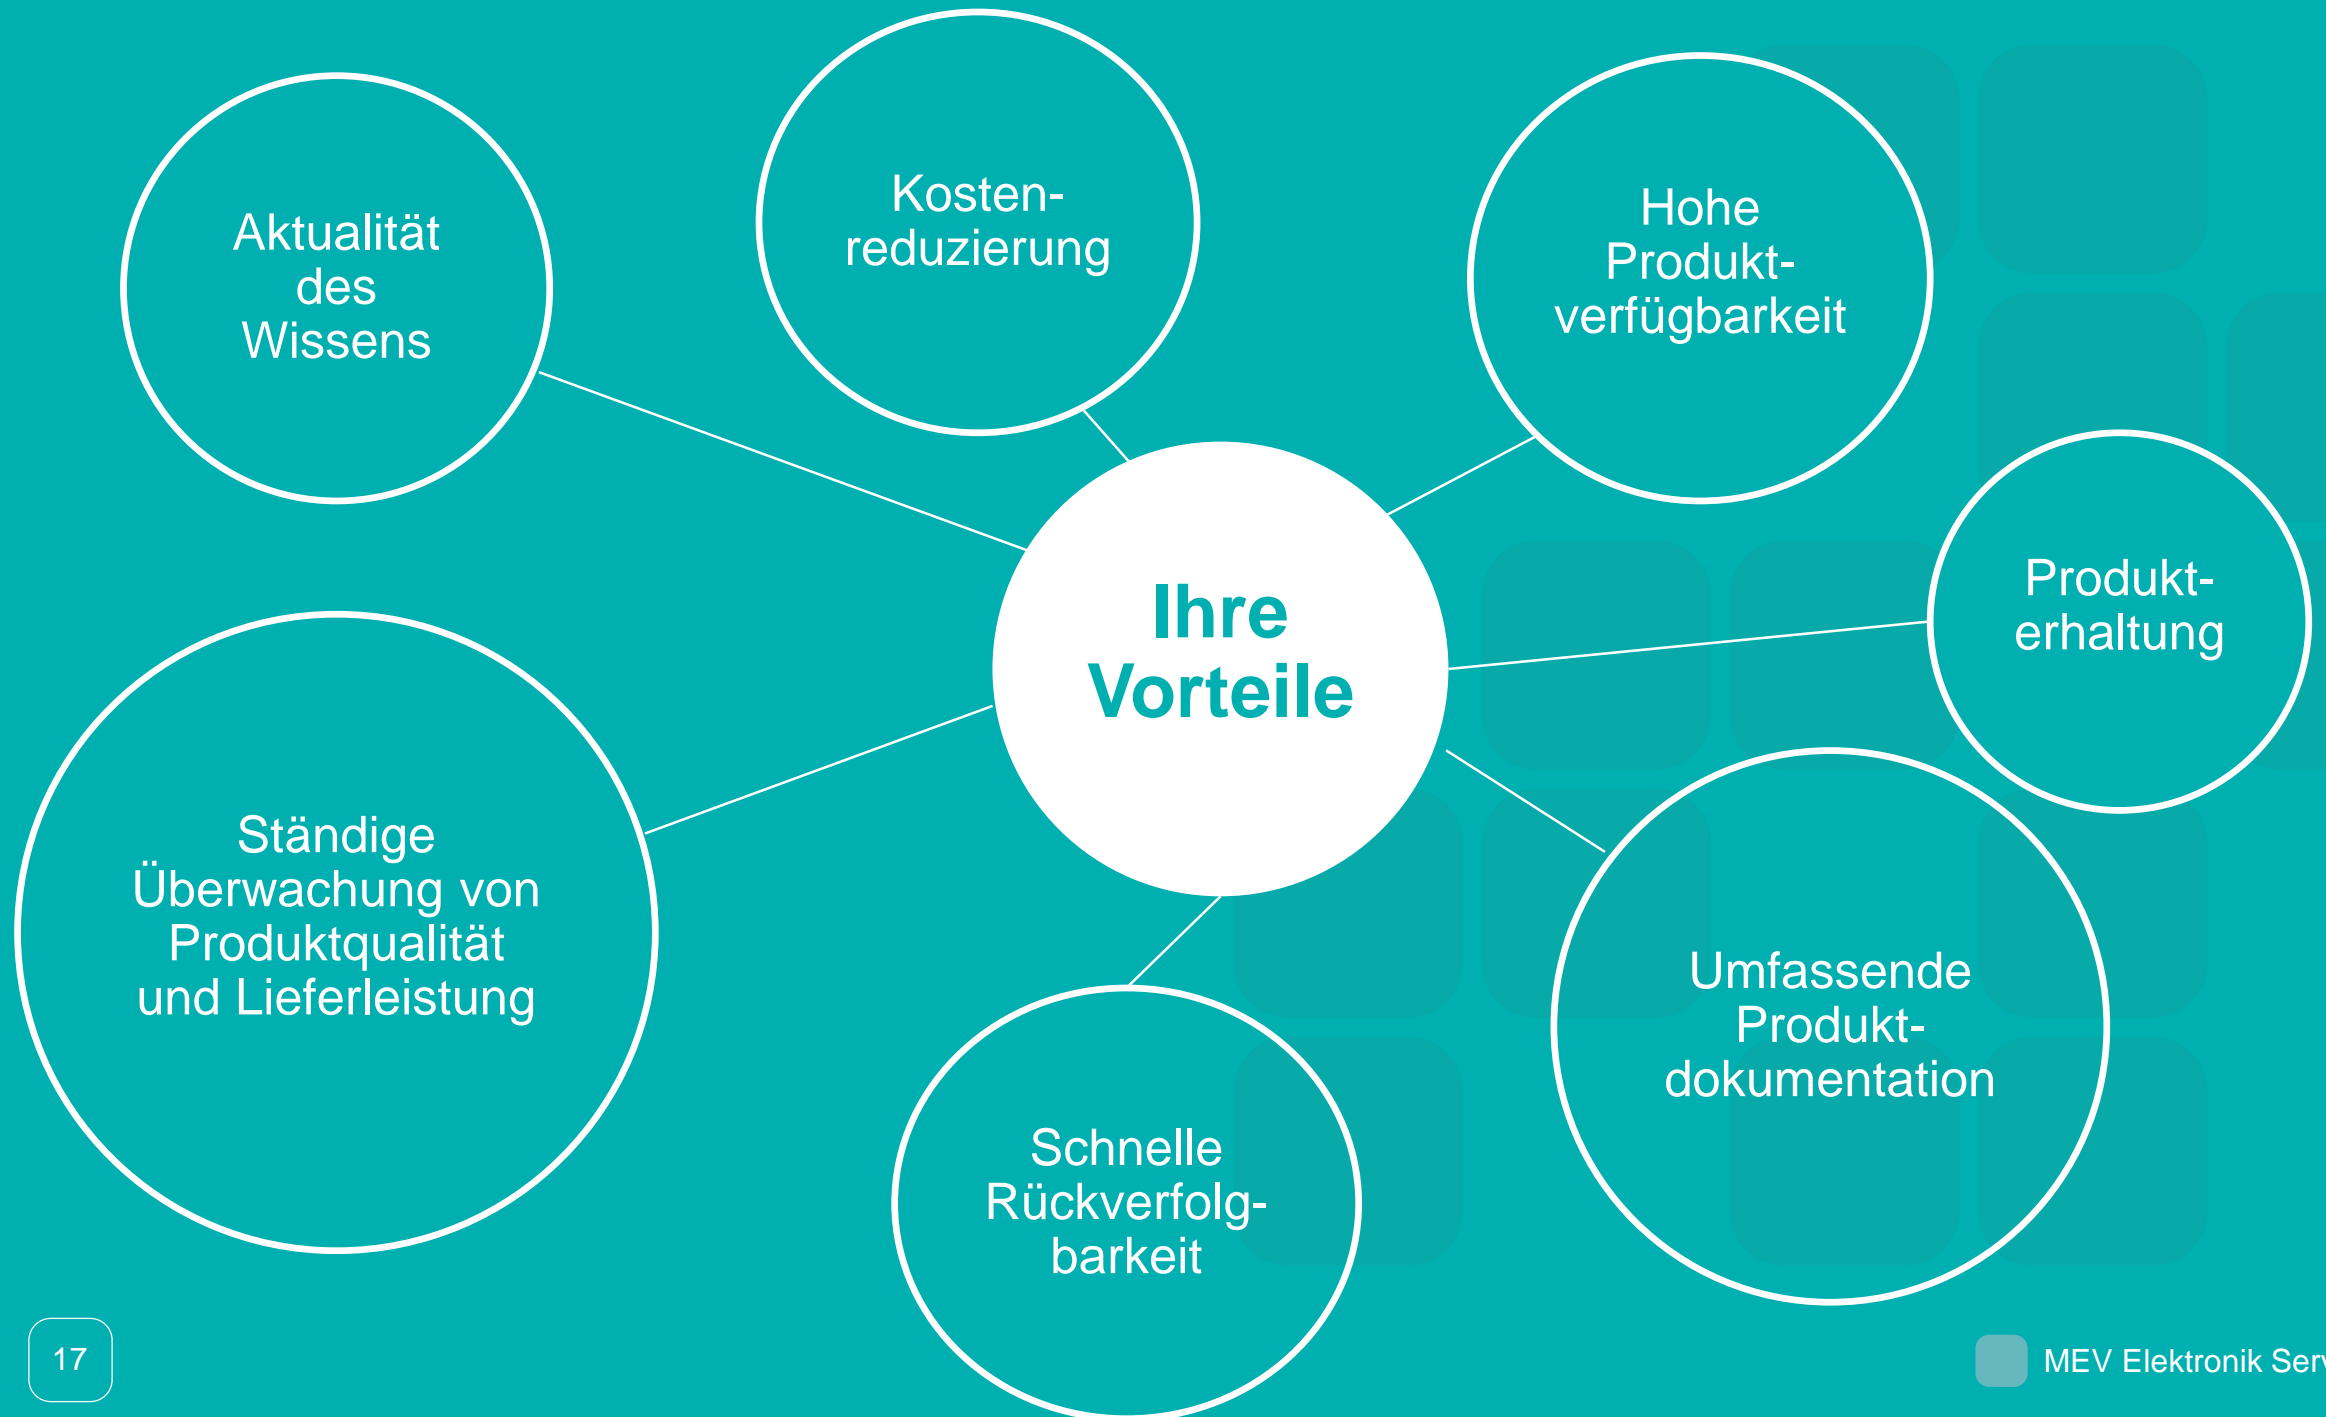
Aktualität des Wissens

Kostenreduzierung

Hohe Produktverfügbarkeit

Ihre Vorteile

Produkterhaltung

Ständige Überwachung von Produktqualität und Lieferleistung

Umfassende Produktdokumentation

Schnelle Rückverfolgbarkeit

17

MEV Elektronik Ser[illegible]